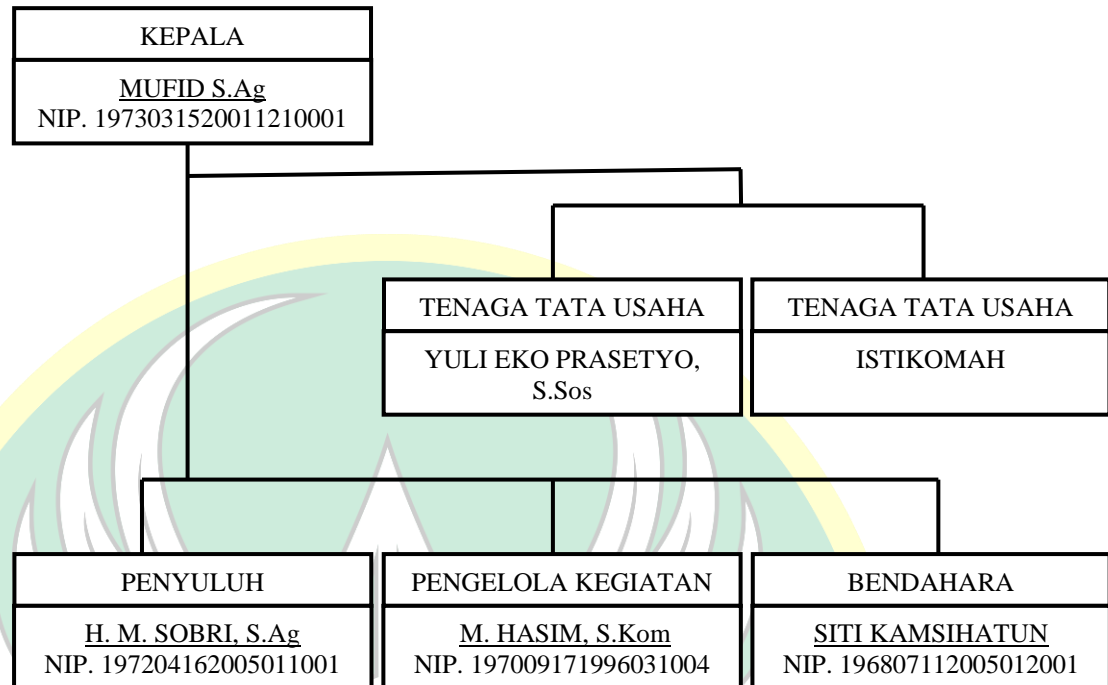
KEPALA

MUFID S.Ag
NIP. 197303152001121000 1

TENAGA TATA USAHA

YULI EKO PRASETYO, S.Sos

TENAGA TATA USAHA

ISTIKOMAH

PENYULUH

H. M. SOBRI, S.Ag
NIP. 197204162005011001

PENGELOLA KEGIATAN

M. HASIM, S.Kom
NIP. 197009171996031004

BENDAHARA

SITI KAMSIHATUN
NIP. 196807112005012001